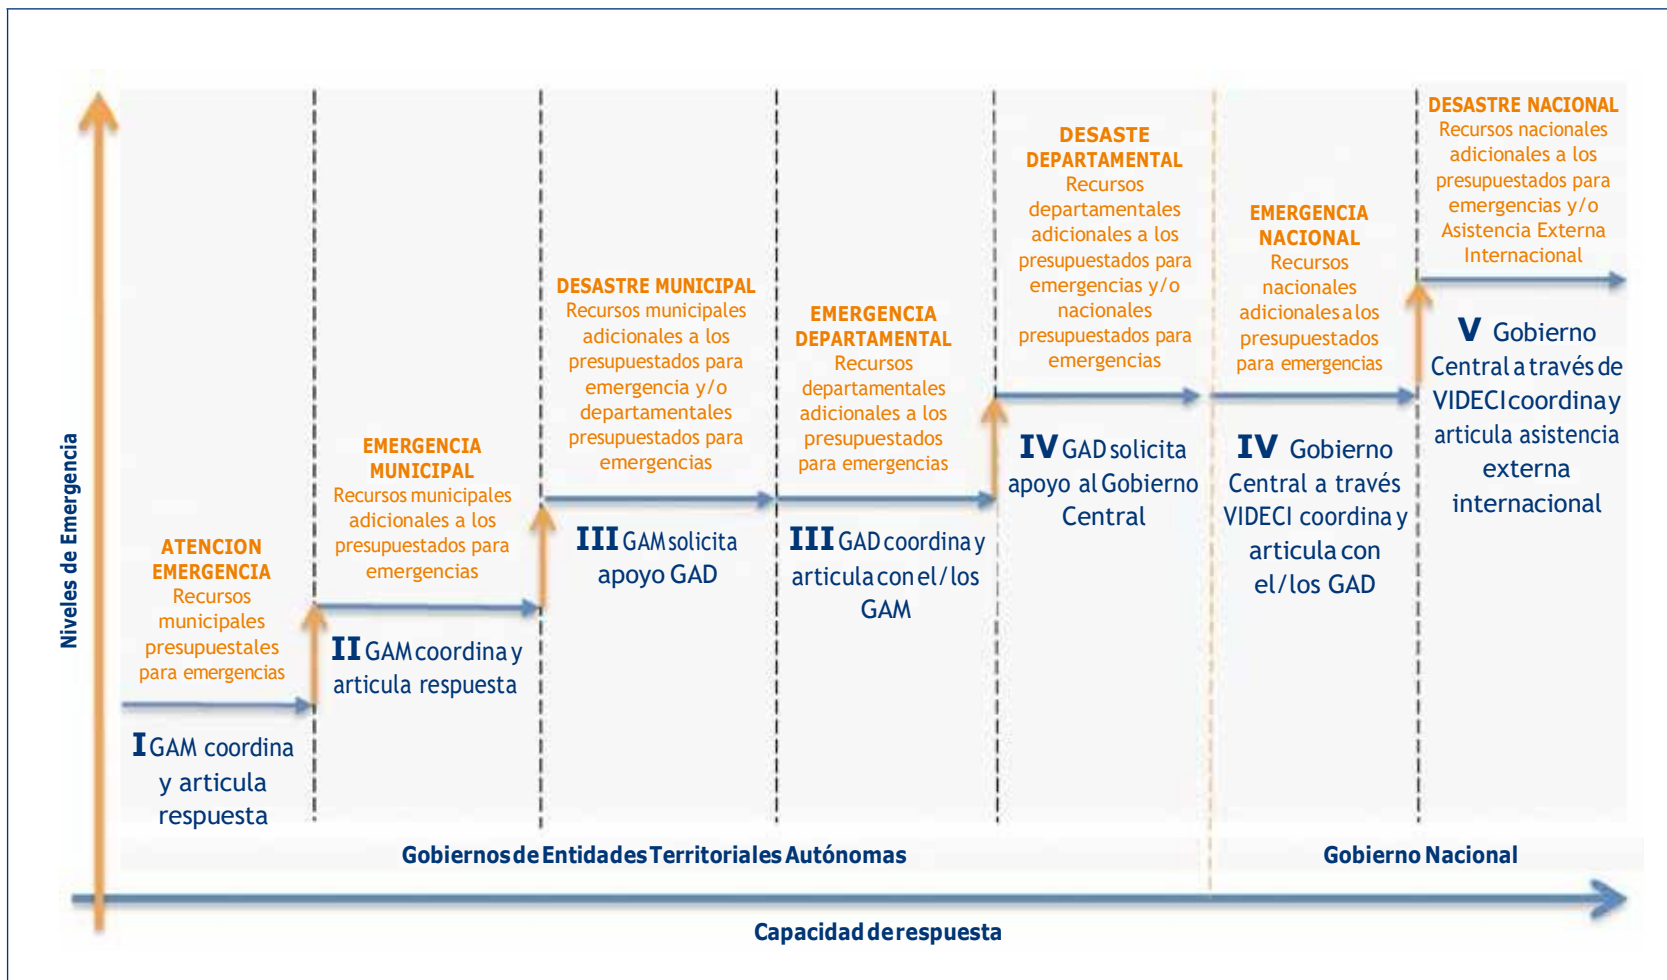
Niveles de Emergencia

ATENCION EMERGENCIA
Recursos municipales presupuestales para emergencias

I GAM coordina y articula respuesta

EMERGENCIA MUNICIPAL
Recursos municipales adicionales a los presupuestados para emergencias

II GAM coordina y articula respuesta

DESASTRE MUNICIPAL
Recursos municipales adicionales a los presupuestados para emergencia y/o departamentales presupuestados para emergencias

III GAM solicita apoyo GAD

EMERGENCIA DEPARTAMENTAL
Recursos departamentales adicionales a los presupuestados para emergencias

III GAD coordina y articula con el/los GAM

DESASTE DEPARTAMENTAL
Recursos departamentales adicionales a los presupuestados para emergencias y/o nacionales presupuestados para emergencias

IV GAD solicita apoyo al Gobierno Central

EMERGENCIA NACIONAL
Recursos nacionales adicionales a los presupuestados para emergencias

IV Gobierno Central a través VIDECI coordina y articula con el/los GAD

DESASTRE NACIONAL
Recursos nacionales adicionales a los presupuestados para emergencias y/o Asistencia Externa Internacional

V Gobierno Central a través de VIDECI coordina y articula asistencia externa internacional

Gobiernos de Entidades Territoriales Autónomas

Gobierno Nacional

Capacidad de respuesta